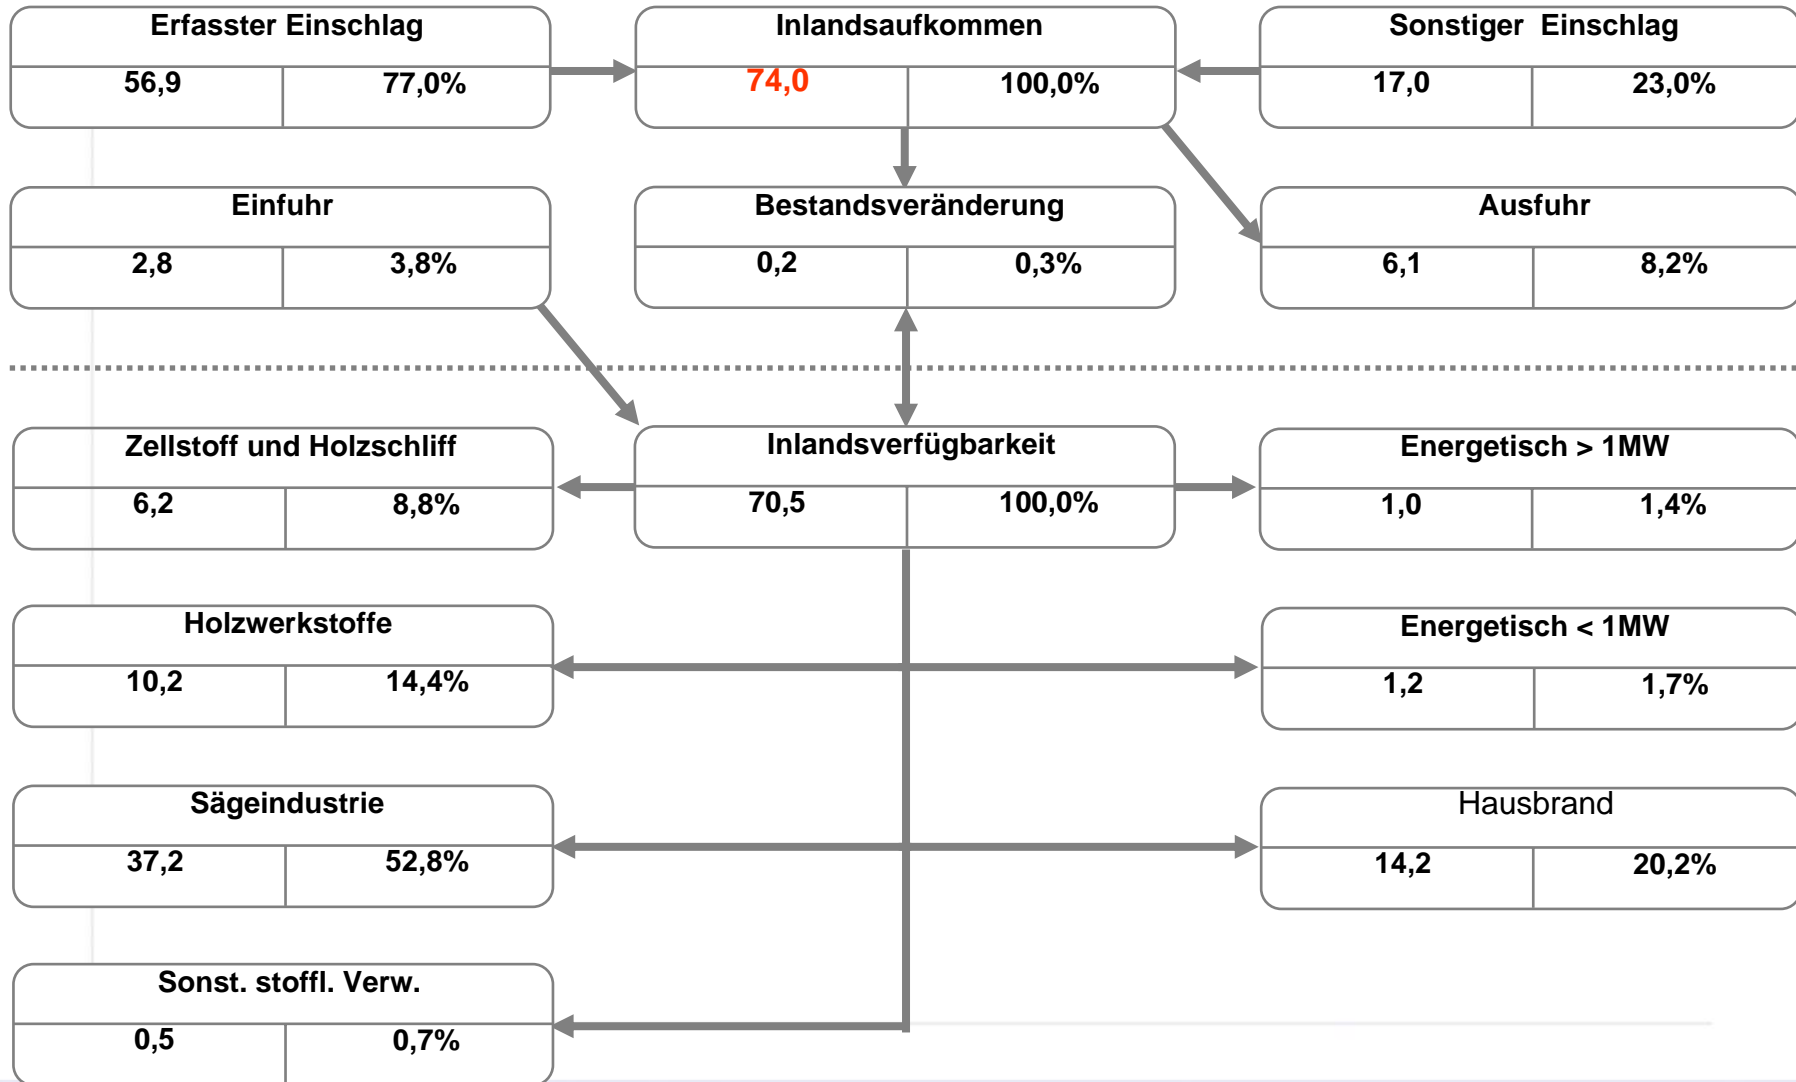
Erfasster Einschlag
56,9 77,0%

Inlandsaufkommen
74,0 100,0%

Sonstiger Einschlag
17,0 23,0%

Einfuhr
2,8 3,8%

Bestandsveränderung
0,2 0,3%

Ausfuhr
6,1 8,2%

Zellstoff und Holzschliff
6,2 8,8%

Inlandsverfügbarkeit
70,5 100,0%

Energetisch > 1MW
1,0 1,4%

Holzwerkstoffe
10,2 14,4%

Energetisch < 1MW
1,2 1,7%

Sägeindustrie
37,2 52,8%

Hausbrand
14,2 20,2%

Sonst. stoffl. Verw.
0,5 0,7%